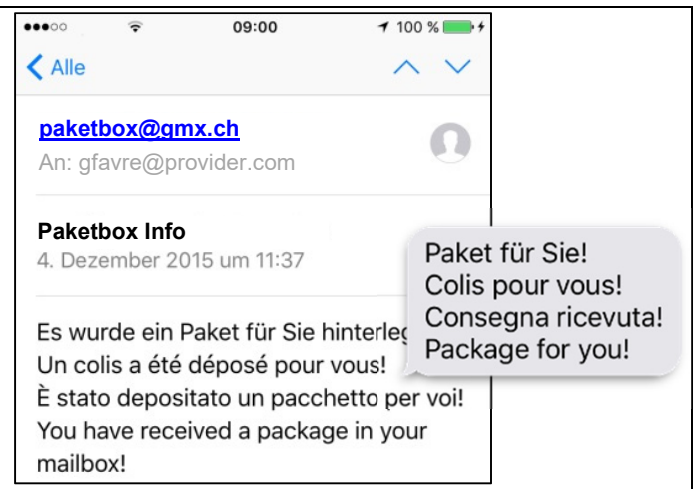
09:00
100 %

Alle

paketbox@gmx.ch
An: gfavre@provider.com

Paketbox Info
4. Dezember 2015 um 11:37

Es wurde ein Paket für Sie hinterleg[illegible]
Un colis a été déposé pour vous!
È stato depositato un pacchetto per voi!
You have received a package in your mailbox!

Paket für Sie!
Colis pour vous!
Consegna ricevuta!
Package for you!